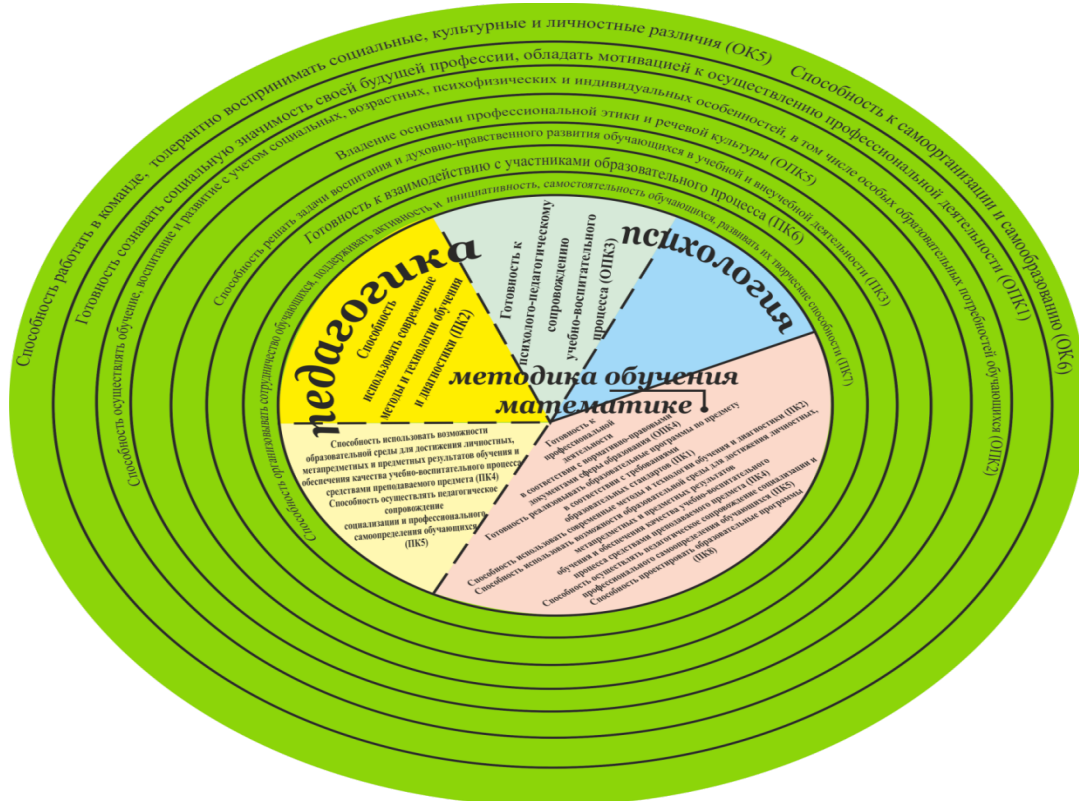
Способность работать в команде, толерантно воспринимать социальные, культурные и личностные различия (ОК5)

Способность к самоорганизации и самообразованию (ОК6)

Готовность сознавать социальную значимость своей будущей профессии, обладать мотивацией к осуществлению профессиональной деятельности (ОПК1)

Способность осуществлять обучение, воспитание и развитие с учетом социальных, возрастных, психофизических и индивидуальных особенностей, в том числе особых образовательных потребностей обучающихся (ОПК2)

Владение основами профессиональной этики и речевой культуры (ОПК5)

Способность решать задачи воспитания и духовно-нравственного развития обучающихся в учебной и внеучебной деятельности (ПК3)

Готовность к взаимодействию с участниками образовательного процесса (ПК6)

Способность организовывать сотрудничество обучающихся, поддерживать активность и инициативность, самостоятельность обучающихся, развивать их творческие способности (ПК7)

педагогика

Способность использовать современные методы и технологии обучения и диагностики (ПК2)

Готовность к психолого-педагогическому сопровождению учебно-воспитательного процесса (ОПК3)

психология

методика обучения математике

Способность использовать возможности образовательной среды для достижения личностных, метапредметных и предметных результатов обучения и обеспечения качества учебно-воспитательного процесса средствами преподаваемого предмета (ПК4)
Способность осуществлять педагогическое сопровождение социализации и профессионального самоопределения обучающихся (ПК5)

Готовность к профессиональной деятельности в соответствии с нормативно-правовыми документами сферы образования (ОПК4)
Готовность реализовывать образовательные программы по предмету в соответствии с требованиями образовательных стандартов (ПК1)
Способность использовать современные методы и технологии обучения и диагностики (ПК2)
Способность использовать возможности образовательной среды для достижения личностных, метапредметных и предметных результатов обучения и обеспечения качества учебно-воспитательного процесса средствами преподаваемого предмета (ПК4)
Способность осуществлять педагогическое сопровождение социализации и профессионального самоопределения обучающихся (ПК5)
Способность проектировать образовательные программы (ПК8)